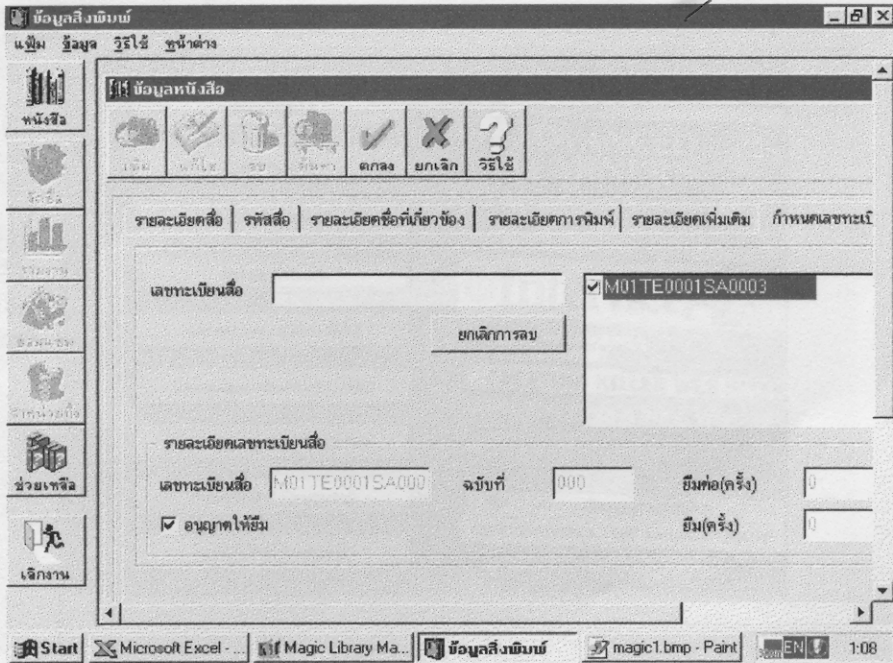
ข้อมูลสิ่งพิมพ์
แฟ้ม ข้อมูล วิธีใช้ หน้าต่าง
หนังสือ
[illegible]
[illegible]
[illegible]
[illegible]
ช่วยเหลือ
เลิกงาน
ข้อมูลหนังสือ
เพิ่ม แก้ไข ลบ ค้นหา ตกลง ยกเลิก วิธีใช้
รายละเอียดสื่อ | รหัสสื่อ | รายละเอียดชื่อที่เกี่ยวข้อง | รายละเอียดการพิมพ์ | รายละเอียดเพิ่มเติม | กำหนดเลขทะเบี
เลขทะเบียนสื่อ
ยกเลิกการลบ
M01TE0001SA0003
รายละเอียดเลขทะเบียนสื่อ
เลขทะเบียนสื่อ M01TE0001SA000 ฉบับที่ 000 ยืมต่อ(ครั้ง) 0
อนุญาตให้ยืม ยืม(ครั้ง) 0
Start | Microsoft Excel - ... | Magic Library Ma... | ข้อมูลสิ่งพิมพ์ | magic1.bmp - Paint | EN | 1:08